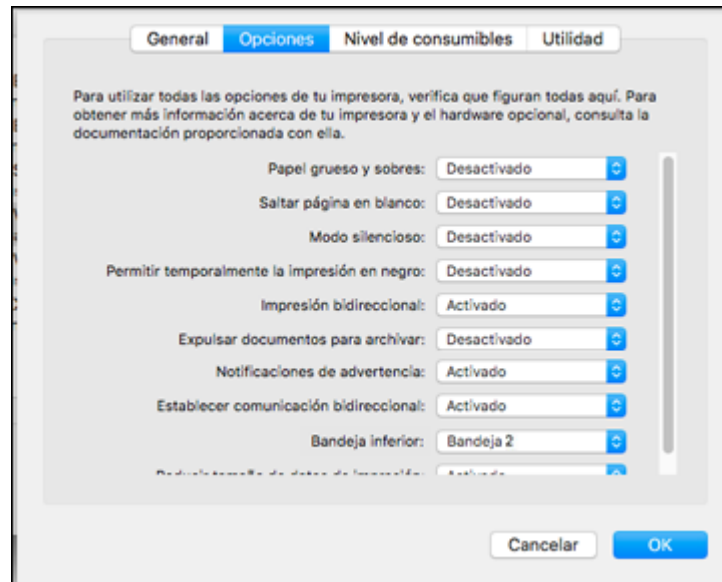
General Opciones Nivel de consumibles Utilidad

Para utilizar todas las opciones de tu impresora, verifica que figuran todas aquí. Para obtener más información acerca de tu impresora y el hardware opcional, consulta la documentación proporcionada con ella.

Papel grueso y sobres: Desactivado
Saltar página en blanco: Desactivado
Modo silencioso: Desactivado
Permitir temporalmente la impresión en negro: Desactivado
Impresión bidireccional: Activado
Expulsar documentos para archivar: Desactivado
Notificaciones de advertencia: Activado
Establecer comunicación bidireccional: Activado
Bandeja inferior: Bandeja 2
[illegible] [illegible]

Cancelar OK